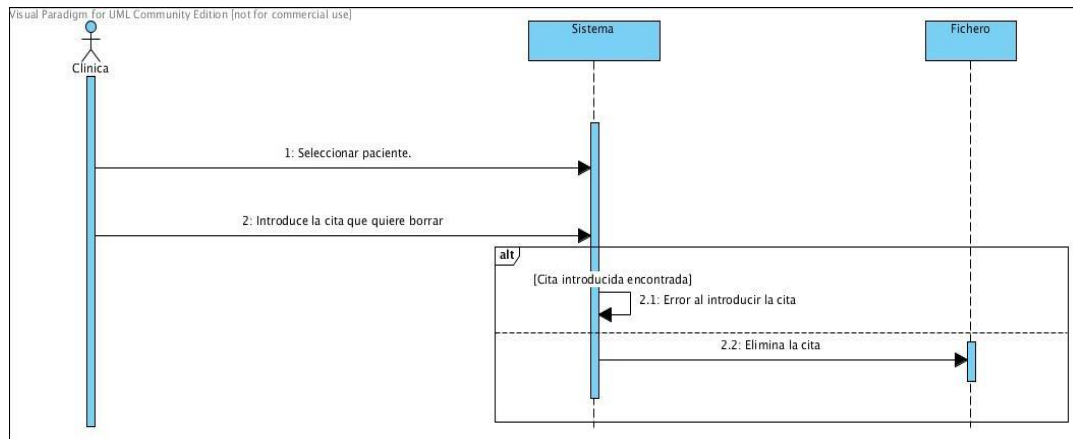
Visual Paradigm for UML Community Edition [not for commercial use]

Clínica

Sistema

Fichero

1: Seleccionar paciente.

2: Introduce la cita que quiere borrar

alt

[Cita introducida encontrada]

2.1: Error al introducir la cita

2.2: Elimina la cita